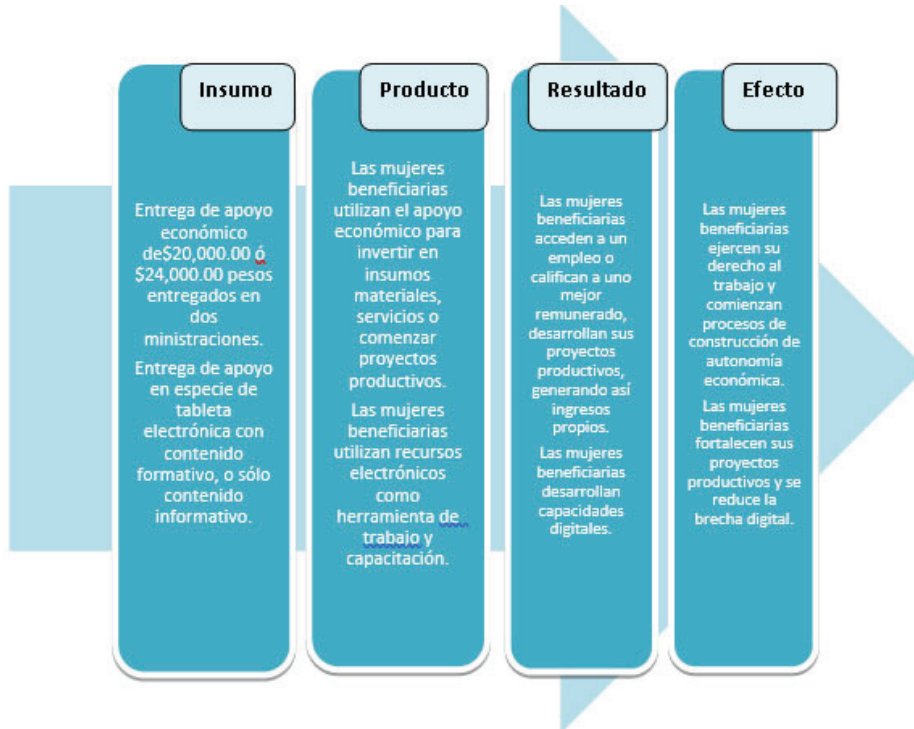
Insumo

Entrega de apoyo económico de$20,000.00 ó $24,000.00 pesos entregados en dos ministraciones.

Entrega de apoyo en especie de tableta electrónica con contenido formativo, o sólo contenido informativo.

Producto

Las mujeres beneficiarias utilizan el apoyo económico para invertir en insumos materiales, servicios o comenzar proyectos productivos.

Las mujeres beneficiarias utilizan recursos electrónicos como herramienta de trabajo y capacitación.

Resultado

Las mujeres beneficiarias acceden a un empleo o califican a uno mejor remunerado, desarrollan sus proyectos productivos, generando así ingresos propios.

Las mujeres beneficiarias desarrollan capacidades digitales.

Efecto

Las mujeres beneficiarias ejercen su derecho al trabajo y comienzan procesos de construcción de autonomía económica.

Las mujeres beneficiarias fortalecen sus proyectos productivos y se reduce la brecha digital.